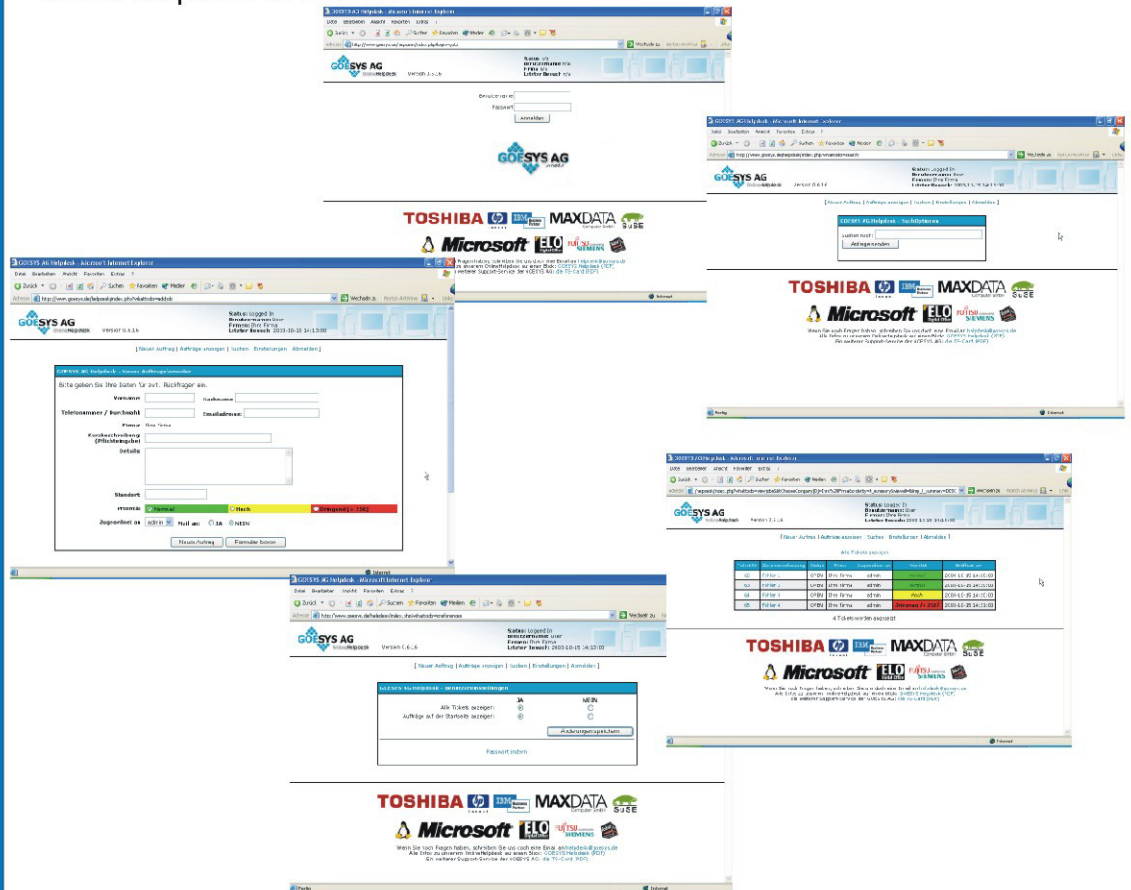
GOESYS AG Helpdesk - Microsoft Internet Explorer

Datei Bearbeiten Ansicht Favoriten Extras ?

GOESYS AG

Benutzername
Passwort
Anmelden

GOESYS AG

TOSHIBA MAXDATA SuSE Microsoft ELO FUJITSU SIEMENS

GOESYS AG Helpdesk - Microsoft Internet Explorer

Status: Logged in
Firma: Ihre Firma

[ Neuer Auftrag | Aufträge anzeigen | Suchen | Einstellungen | Abmelden ]

GOESYS AG Helpdesk - Suchoptionen

Suchen nach:
Anfrage senden

TOSHIBA MAXDATA SuSE Microsoft ELO FUJITSU SIEMENS

GOESYS AG Helpdesk - Microsoft Internet Explorer

Datei Bearbeiten Ansicht Favoriten Extras ?

Adresse http://www.goesys.de/helpdesk/index.php?what=add

GOESYS AG

Status: Logged in
Firma: Ihre Firma
Letzter Besuch: 2005-10-15 14:13:00

[ Neuer Auftrag | Aufträge anzeigen | Suchen | Einstellungen | Abmelden ]

Bitte geben Sie Ihre Daten für evtl. Rückfragen ein.

Vorname
Nachname
Telefonnummer / Durchwahl
Emailadresse
Firma Ihre Firma
Kurzbeschreibung (Pflichtangabe)
Details
Standort
Normal
Hoch
Dringend
Zugeordnet zu admin
Mail an: JA NEIN
Neuer Auftrag
Formular leeren

GOESYS AG Helpdesk - Microsoft Internet Explorer

Datei Bearbeiten Ansicht Favoriten Extras ?

Status: Logged in
Firma: Ihre Firma

[ Neuer Auftrag | Aufträge anzeigen | Suchen | Einstellungen | Abmelden ]

Alle Tickets zeigen

| | | OPEN | Ihre Firma | admin | | 2005-10-15 14:13:00 |
|---|---|---|---|---|---|---|
| 62 | Fehler 2 | OPEN | Ihre Firma | admin | | 2005-10-15 14:13:00 |
| 63 | Fehler 3 | OPEN | Ihre Firma | admin | | 2005-10-15 14:13:00 |
| 64 | Fehler 4 | OPEN | Ihre Firma | admin | | 2005-10-15 14:13:00 |
| 65 | Fehler 4 | OPEN | Ihre Firma | admin | | 2005-10-15 14:13:00 |

4 Tickets wurden angezeigt

TOSHIBA MAXDATA SuSE Microsoft ELO FUJITSU SIEMENS

GOESYS AG Helpdesk - Microsoft Internet Explorer

Datei Bearbeiten Ansicht Favoriten Extras ?

Adresse http://www.goesys.de/helpdesk/index.php?what=einstellungen

GOESYS AG

Status: Logged in
Firma: Ihre Firma
Letzter Besuch: 2005-10-15 14:13:00

[ Neuer Auftrag | Aufträge anzeigen | Suchen | Einstellungen | Abmelden ]

GOESYS AG Helpdesk - Benutzereinstellungen

JA NEIN
Alle Tickets anzeigen:
Aufträge auf der Startseite anzeigen:
Änderungen speichern

Passwort ändern

TOSHIBA MAXDATA SuSE Microsoft ELO FUJITSU SIEMENS

Wenn Sie noch Fragen haben, schreiben Sie uns doch eine Email an helpdesk@goesys.de
Alle Infos zu unserem OnlineHelpdesk auf einen Blick: GOESYS Helpdesk (PDF)
Ein weiterer Support-Service der GOESYS AG: die TS-Card (PDF)

Fertig
Internet